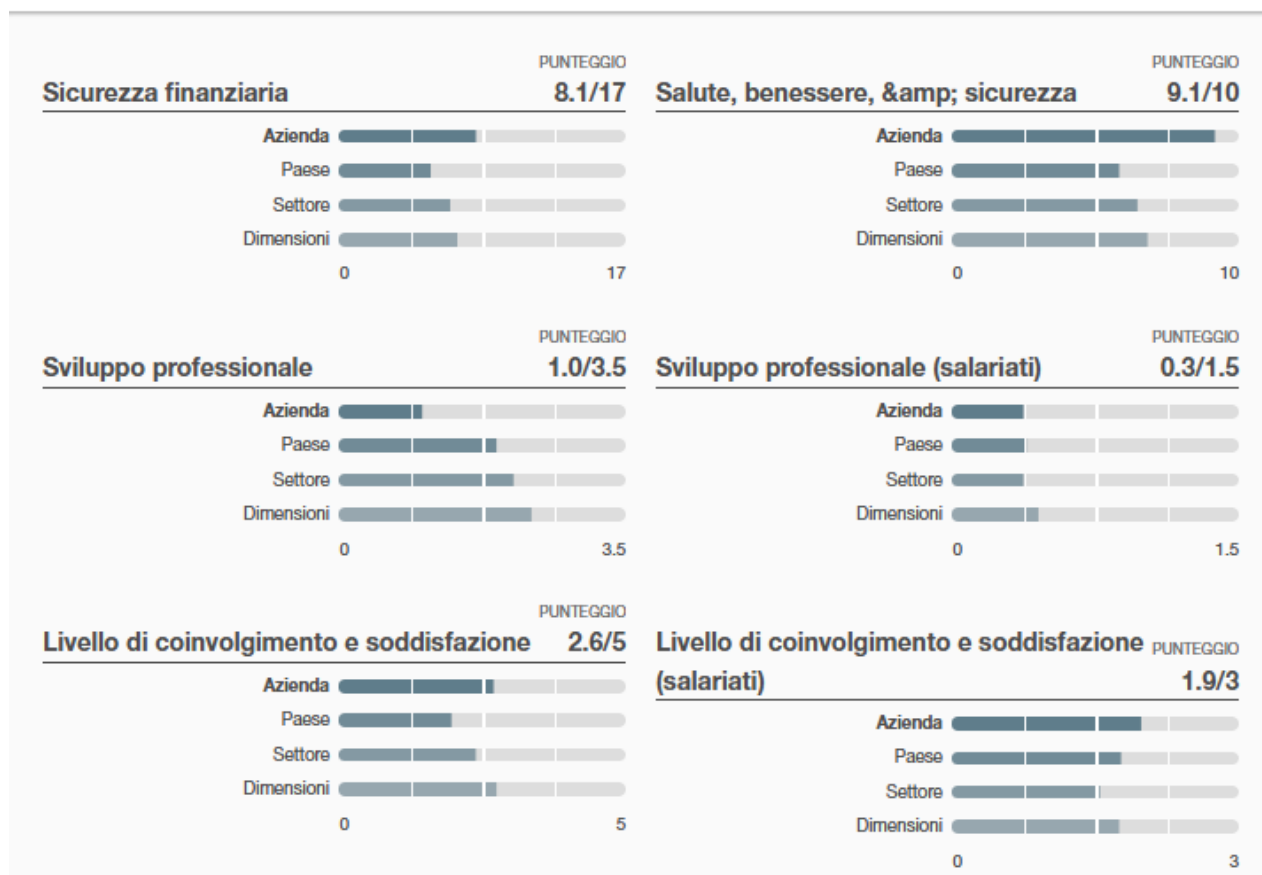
Sicurezza finanziaria
PUNTEGGIO
8.1/17

Azienda
Paese
Settore
Dimensioni
0
17

Salute, benessere, &amp; sicurezza
PUNTEGGIO
9.1/10

Azienda
Paese
Settore
Dimensioni
0
10

Sviluppo professionale
PUNTEGGIO
1.0/3.5

Azienda
Paese
Settore
Dimensioni
0
3.5

Sviluppo professionale (salariati)
PUNTEGGIO
0.3/1.5

Azienda
Paese
Settore
Dimensioni
0
1.5

Livello di coinvolgimento e soddisfazione
PUNTEGGIO
2.6/5

Azienda
Paese
Settore
Dimensioni
0
5

Livello di coinvolgimento e soddisfazione (salariati)
PUNTEGGIO
1.9/3

Azienda
Paese
Settore
Dimensioni
0
3